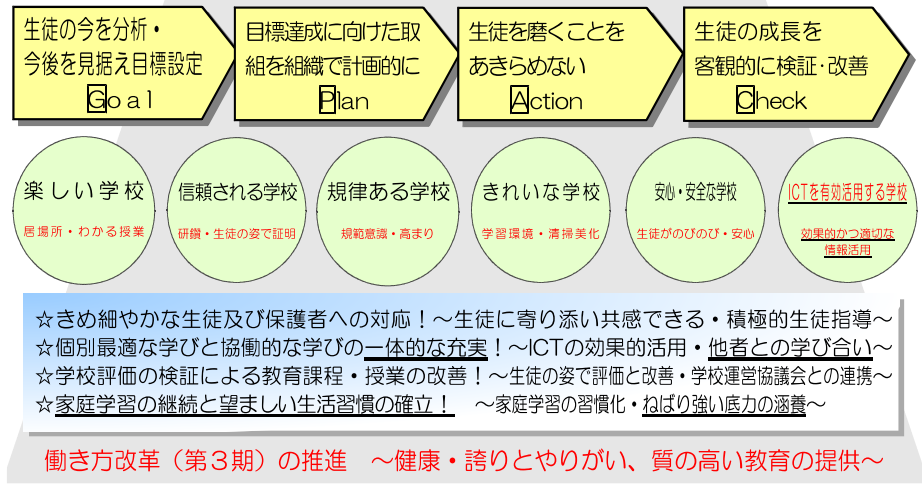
生徒の今を分析・今後を見据え目標設定
Goal

目標達成に向けた取組を組織で計画的に
Plan

生徒を磨くことをあきらめない
Action

生徒の成長を客観的に検証・改善
Check

楽しい学校
居場所・わかる授業

信頼される学校
研鑽・生徒の姿で証明

規律ある学校
規範意識・高まり

きれいな学校
学習環境・清掃美化

安心・安全な学校
生徒がのびのび・安心

ICTを有効活用する学校
効果的かつ適切な情報活用

☆きめ細やかな生徒及び保護者への対応！～生徒に寄り添い共感できる・積極的生徒指導～
☆個別最適な学びと協働的な学びの一体的な充実！～ICTの効果的活用・他者との学び合い～
☆学校評価の検証による教育課程・授業の改善！～生徒の姿で評価と改善・学校運営協議会との連携～
☆家庭学習の継続と望ましい生活習慣の確立！　～家庭学習の習慣化・ねばり強い底力の涵養～

働き方改革（第３期）の推進　～健康・誇りとやりがい、質の高い教育の提供～